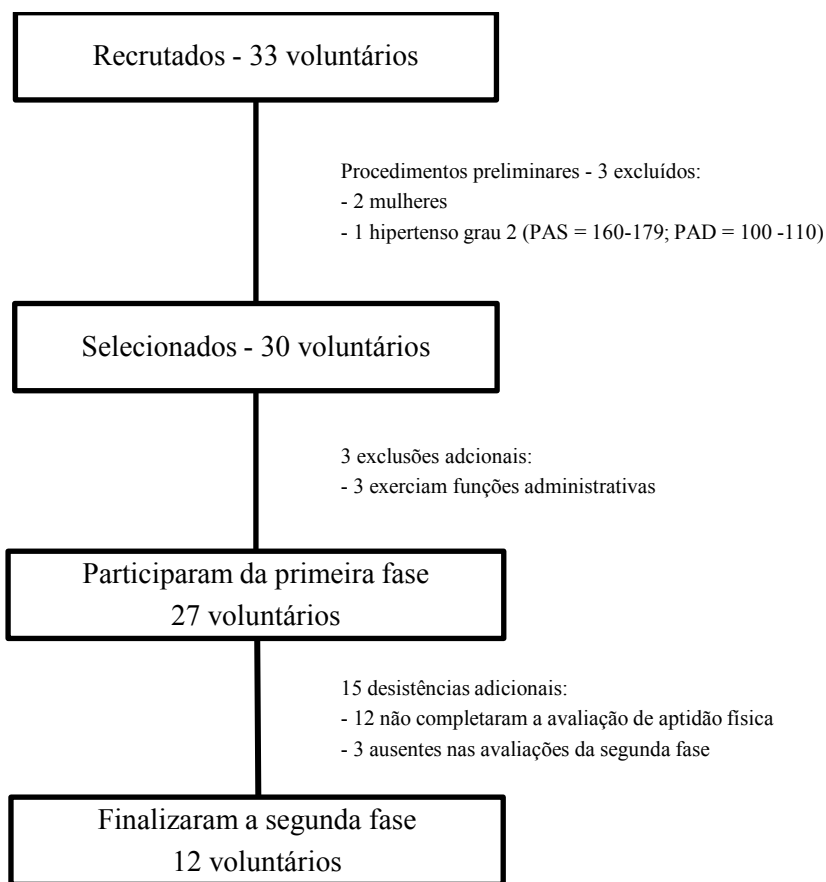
Recrutados - 33 voluntários

Procedimentos preliminares - 3 excluídos:
- 2 mulheres
- 1 hipertenso grau 2 (PAS = 160-179; PAD = 100 -110)

Selecionados - 30 voluntários

3 exclusões adcionais:
- 3 exerciam funções administrativas

Participaram da primeira fase
27 voluntários

15 desistências adicionais:
- 12 não completaram a avaliação de aptidão física
- 3 ausentes nas avaliações da segunda fase

Finalizaram a segunda fase
12 voluntários